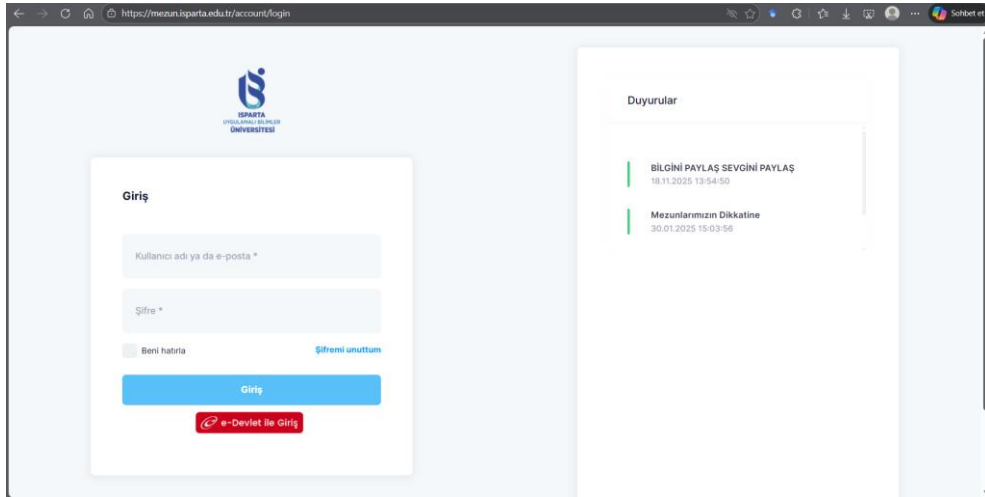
https://mezun.isparta.edu.tr/account/login

Sohbet et

ISPARTA
UYGULAMALI BİLİMLER
ÜNİVERSİTESİ

Giriş

Kullanıcı adı ya da e-posta *

Şifre *

Beni hatırla

Şifremi unuttum

Giriş

e-Devlet ile Giriş

Duyurular

BİLGİNİ PAYLAŞ SEVGİNİ PAYLAŞ
18.11.2025 13:54:50

Mezunlarımızın Dikkatine
30.01.2025 15:03:56